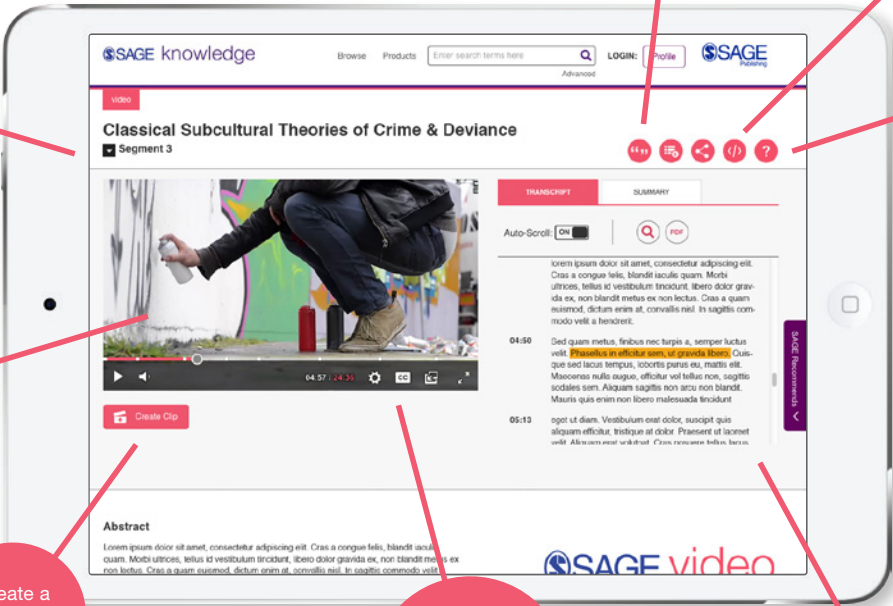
SAGE knowledge

Browse Products Enter search terms here LOGIN: Profile SAGE Publishing

Advanced

video

Classical Subcultural Theories of Crime & Deviance

Segment 3

TRANSCRIPT SUMMARY

Auto-Scroll: ON

PDF

lorem ipsum dolor sit amet, consectetur adipiscing elit. Cras a congue felis, blandit iaculis quam. Morbi ultrices, tellus id vestibulum tincidunt, libero dolor gravida ex, non blandit metus ex non lectus. Cras a quam euismod, dictum enim at, convallis nisl. In sagittis commodo velit a hendrerit.

04:50 Sed quam metus, finibus nec turpis a, semper luctus velit. Phasellus in efficitur sem, ut gravida libero. Quisque sed lacus tempus, lobortis purus eu, mattis elit. Maecenas nulla augue, efficitur vel tellus non, sagittis sodales sem. Aliquam sagittis non arcu non blandit. Mauris quis enim non libero malesuada tincidunt

05:13 eget ut diam. Vestibulum erat dolor, suscipit quis aliquam efficitur, tristique at dolor. Praesent ut laoreet velit. Aliquam erat volutpat. Cras posuere tellus lacus

04:57 / 24:36

CC

Create Clip

SAGE Recommends

Abstract

Lorem ipsum dolor sit amet, consectetur adipiscing elit. Cras a congue felis, blandit iaculis quam. Morbi ultrices, tellus id vestibulum tincidunt, libero dolor gravida ex, non blandit metus ex non lectus. Cras a quam euismod, dictum enim at, convallis nisl. In sagittis commodo velit

SAGE video

eate a